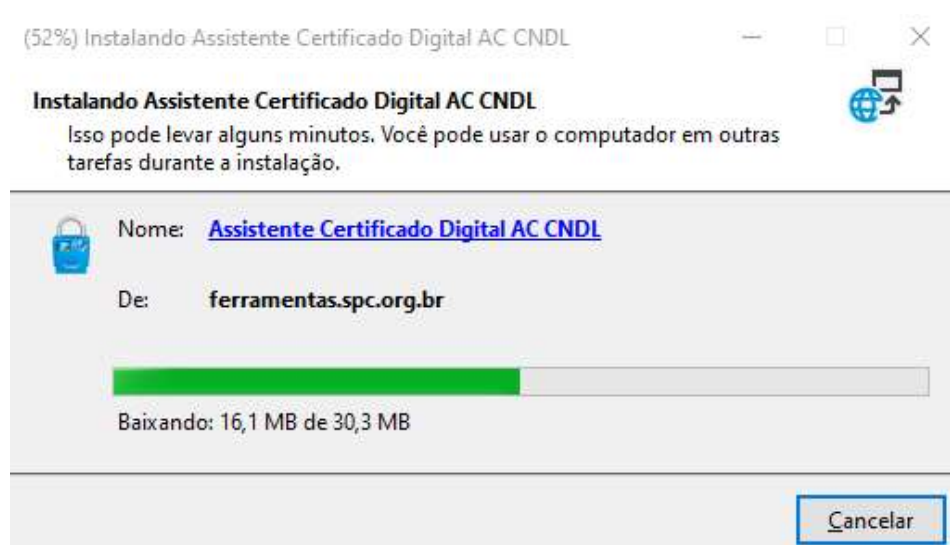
(52%) Instalando Assistente Certificado Digital AC CNDL

Instalando Assistente Certificado Digital AC CNDL
Isso pode levar alguns minutos. Você pode usar o computador em outras tarefas durante a instalação.

Nome: Assistente Certificado Digital AC CNDL

De: ferramentas.spc.org.br

Baixando: 16,1 MB de 30,3 MB

Cancelar